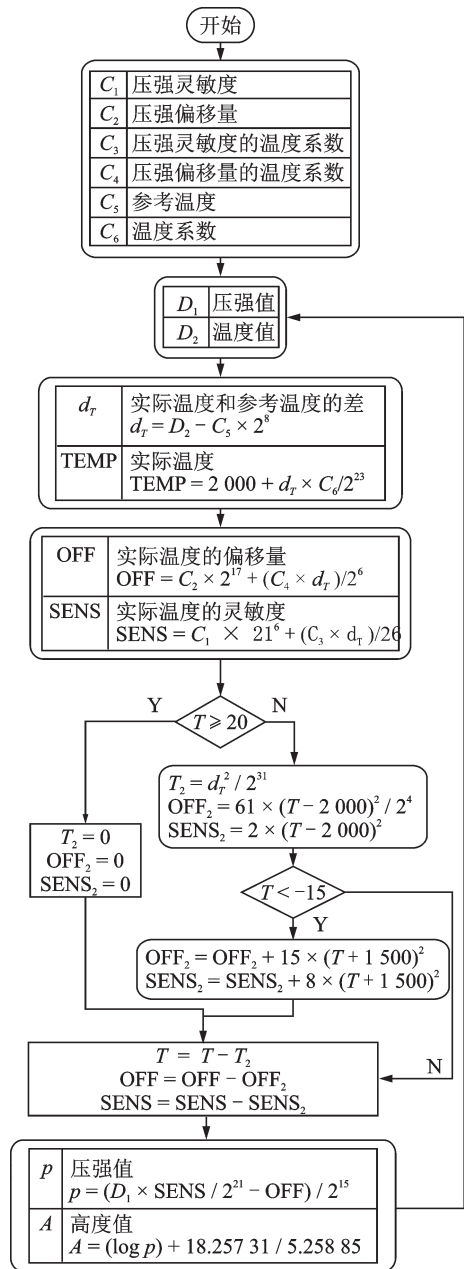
开始

| | |
|---|---|
| $C_1$ | 压强灵敏度 |
| $C_2$ | 压强偏移量 |
| $C_3$ | 压强灵敏度的温度系数 |
| $C_4$ | 压强偏移量的温度系数 |
| $C_5$ | 参考温度 |
| $C_6$ | 温度系数 |

| | |
|---|---|
| $D_1$ | 压强值 |
| $D_2$ | 温度值 |

| | |
|---|---|
| $d_T$ | 实际温度和参考温度的差 $d_T = D_2 - C_5 \times 2^8$ |
| TEMP | 实际温度 TEMP $= 2\,000 + d_T \times C_6/2^{23}$ |

| | |
|---|---|
| OFF | 实际温度的偏移量 OFF $= C_2 \times 2^{17} + (C_4 \times d_T)/2^6$ |
| SENS | 实际温度的灵敏度 SENS $= C_1 \times 21^6 + (C_3 \times d_T)/26$ |

$T \geqslant 20$
Y
N

$T_2 = d_T^2 / 2^{31}$
$\text{OFF}_2 = 61 \times (T - 2\,000)^2 / 2^4$
$\text{SENS}_2 = 2 \times (T - 2\,000)^2$

$T_2 = 0$
$\text{OFF}_2 = 0$
$\text{SENS}_2 = 0$

$T < -15$
Y

$\text{OFF}_2 = \text{OFF}_2 + 15 \times (T + 1\,500)^2$
$\text{SENS}_2 = \text{SENS}_2 + 8 \times (T + 1\,500)^2$

N

$T = T - T_2$
$\text{OFF} = \text{OFF} - \text{OFF}_2$
$\text{SENS} = \text{SENS} - \text{SENS}_2$

| | |
|---|---|
| $p$ | 压强值 $p = (D_1 \times \text{SENS} / 2^{21} - \text{OFF}) / 2^{15}$ |
| $A$ | 高度值 $A = (\log p) + 18.257\,31 / 5.258\,85$ |